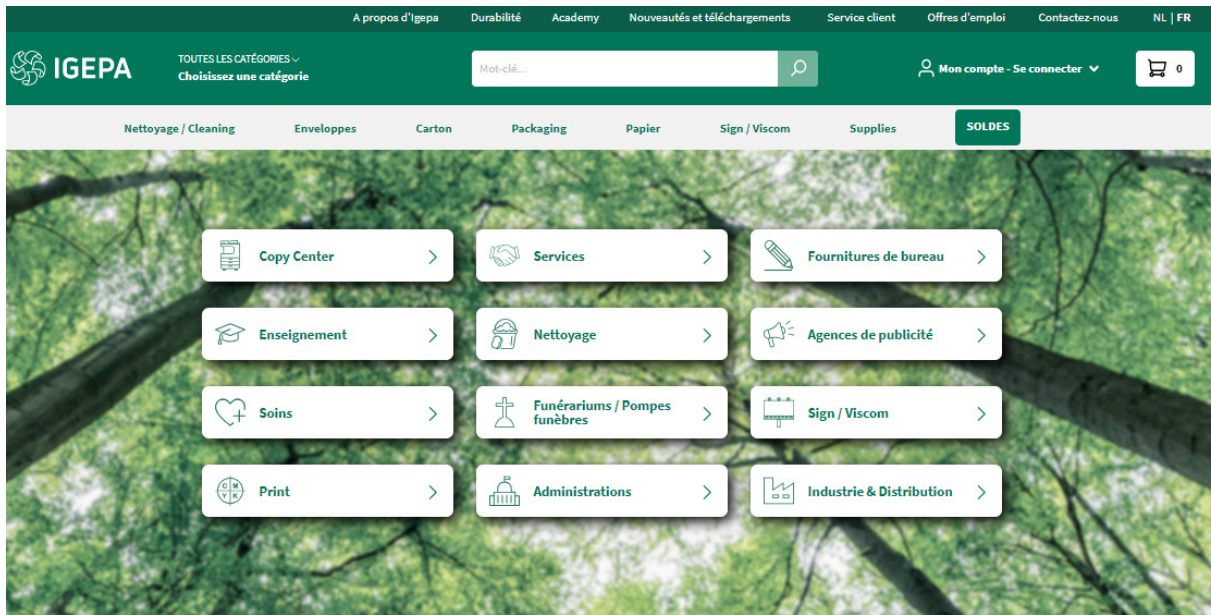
A propos d'Igepa Durabilité Academy Nouveautés et téléchargements Service client Offres d'emploi Contactez-nous NL | FR

IGEPA

TOUTES LES CATÉGORIES
Choisissez une catégorie

Mot-clé...

Mon compte - Se connecter

0

Nettoyage / Cleaning Enveloppes Carton Packaging Papier Sign / Viscom Supplies SOLDES

Copy Center

Services

Fournitures de bureau

Enseignement

Nettoyage

Agences de publicité

Soins

Funérariums / Pompes funèbres

Sign / Viscom

C M Y K

Print

Administrations

Industrie & Distribution